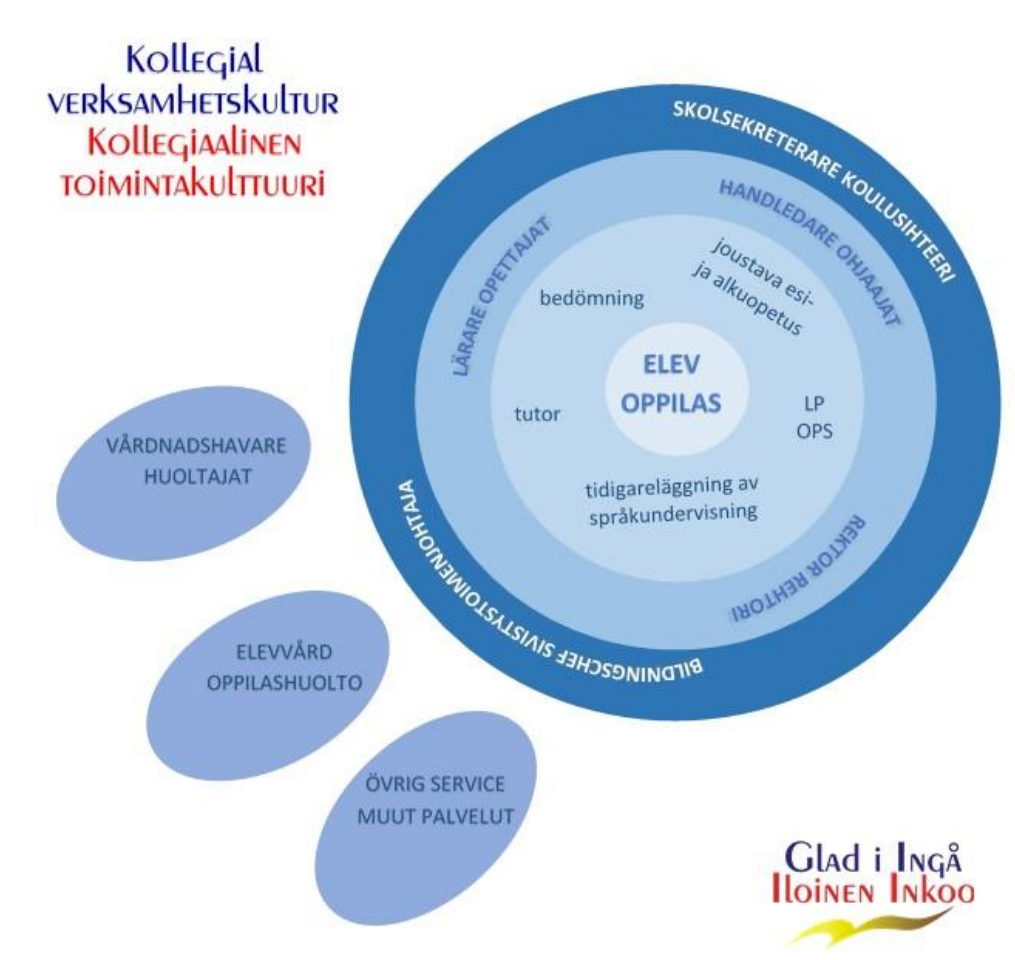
Kollegial verksamhetskultur
Kollegiaalinen toimintakulttuuri

SKOLSEKRETERARE KOULUSIHTEERI

HANDLEDARE OHJAAJAT

LÄRARE OPETTAJAT

joustava esi- ja alkuopetus

bedömning

ELEV
OPPILAS

tutor

LP
OPS

tidigareläggning av språkundervisning

REKTOR REHTORI

BILDNINGSCHEF SIVISTYSTOIMENJOHTAJA

VÅRDNADSHAVARE
HUOLTAJAT

ELEVVÅRD
OPPILASHUOLTO

ÖVRIG SERVICE
MUUT PALVELUT

Glad i Ingå
Iloinen Inkoo